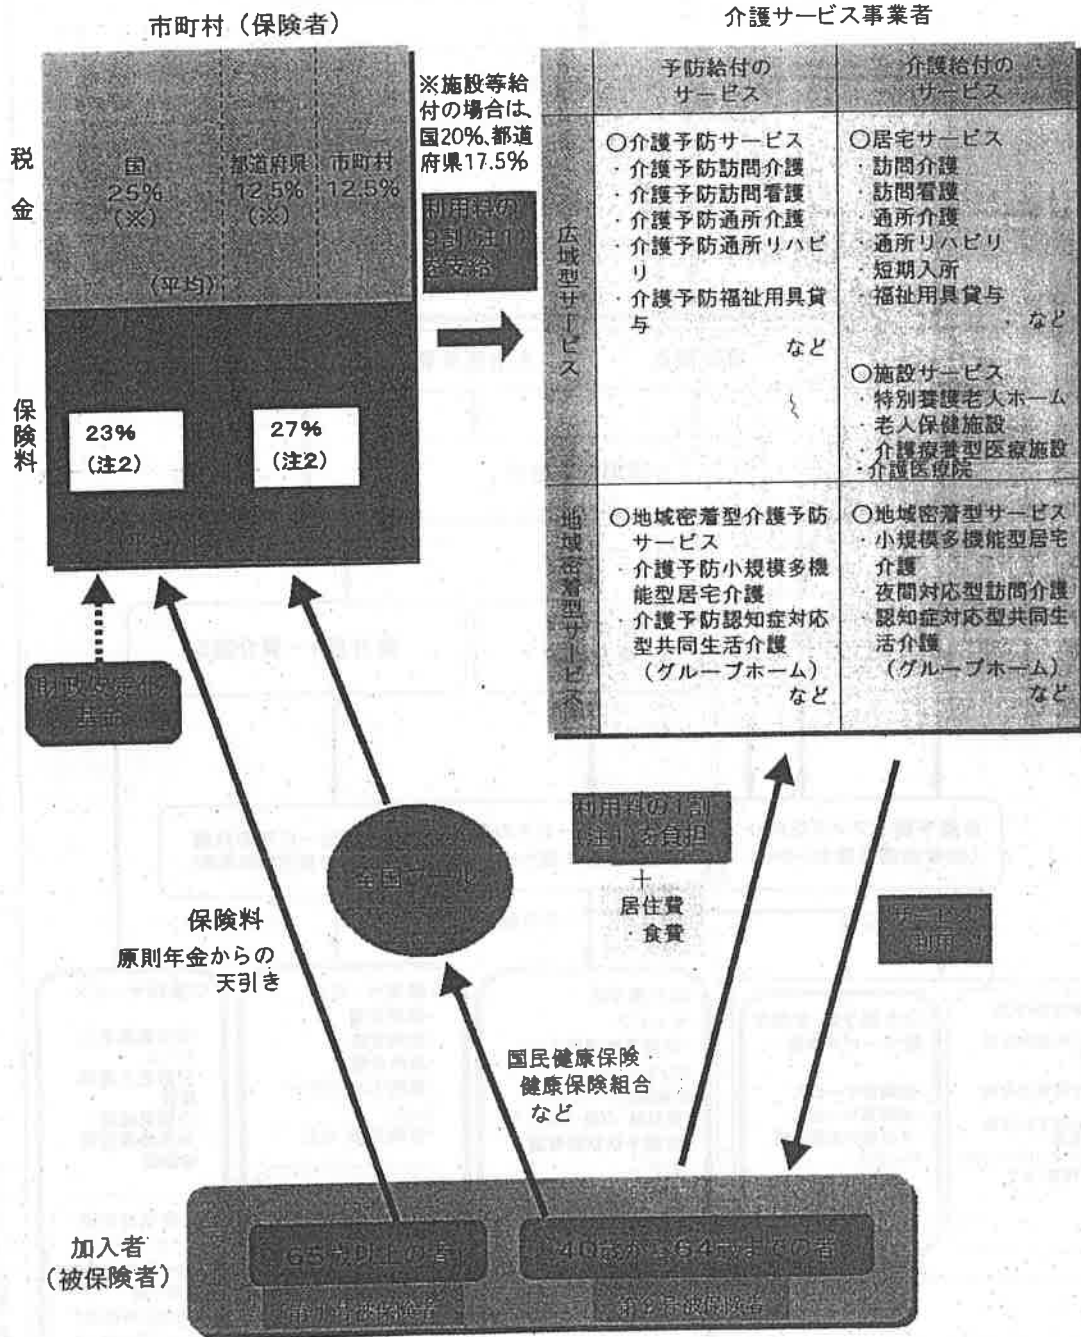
市町村（保険者）

税金

国 25%（※）

都道府県 12.5%（※）

市町村 12.5%

（平均）

保険料

23%（注2）

27%（注2）

※施設等給付の場合は、国20%、都道府県17.5%

利用料の9割（注1）を支給

財政安定化基金

介護サービス事業者

| | 予防給付のサービス | 介護給付のサービス |
|---|---|---|
| 広域型サービス | ○介護予防サービス ・介護予防訪問介護 ・介護予防訪問看護 ・介護予防通所介護 ・介護予防通所リハビリ ・介護予防福祉用具貸与 など | ○居宅サービス ・訪問介護 ・訪問看護 ・通所介護 ・通所リハビリ ・短期入所 ・福祉用具貸与 など ○施設サービス ・特別養護老人ホーム ・老人保健施設 ・介護療養型医療施設 ・介護医療院 |
| 地域密着型サービス | ○地域密着型介護予防サービス ・介護予防小規模多機能型居宅介護 ・介護予防認知症対応型共同生活介護（グループホーム） など | ○地域密着型サービス ・小規模多機能型居宅介護 ・夜間対応型訪問介護 ・認知症対応型共同生活介護（グループホーム） など |

全国プール

保険料
原則年金からの天引き

利用料の1割（注1）を負担
＋
居住費・食費

サービス利用

国民健康保険・健康保険組合など

加入者（被保険者）

65歳以上の者

第1号被保険者

40歳から64歳までの者

第2号被保険者